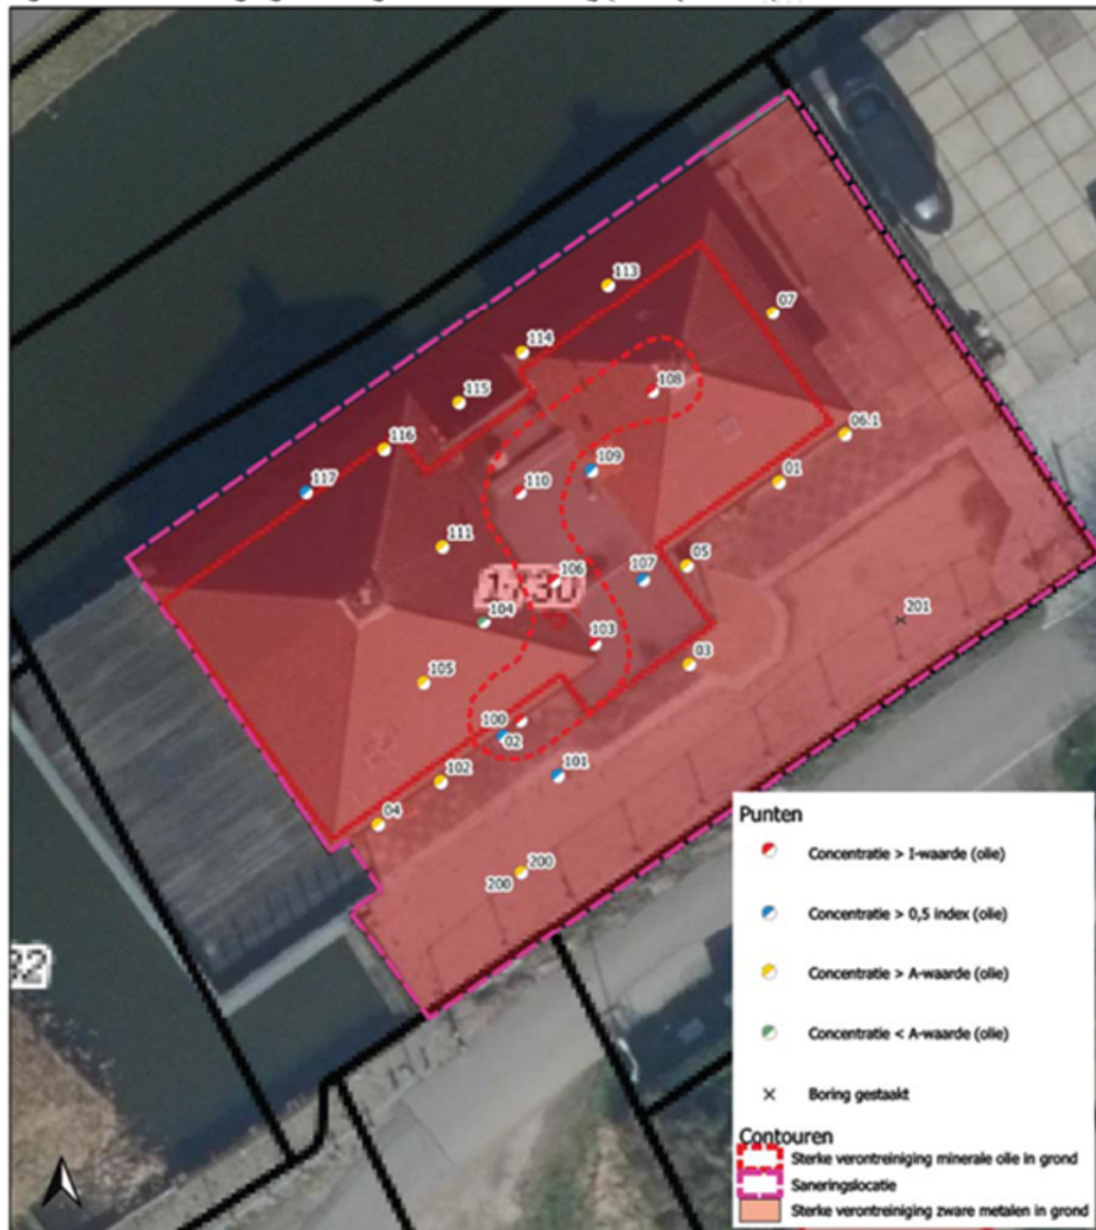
113
07
114
108
115
06.1
116
109
01
117
110
111
1730
106
107
05
104
201
103
03
105
100
02
101
102
04
200
200
22

Punten
Concentratie > I-waarde (olie)
Concentratie > 0,5 index (olie)
Concentratie > A-waarde (olie)
Concentratie < A-waarde (olie)
Boring gestaakt
Contouren
Sterke verontreiniging minerale olie in grond
Saneringslocatie
Sterke verontreiniging zware metalen in grond